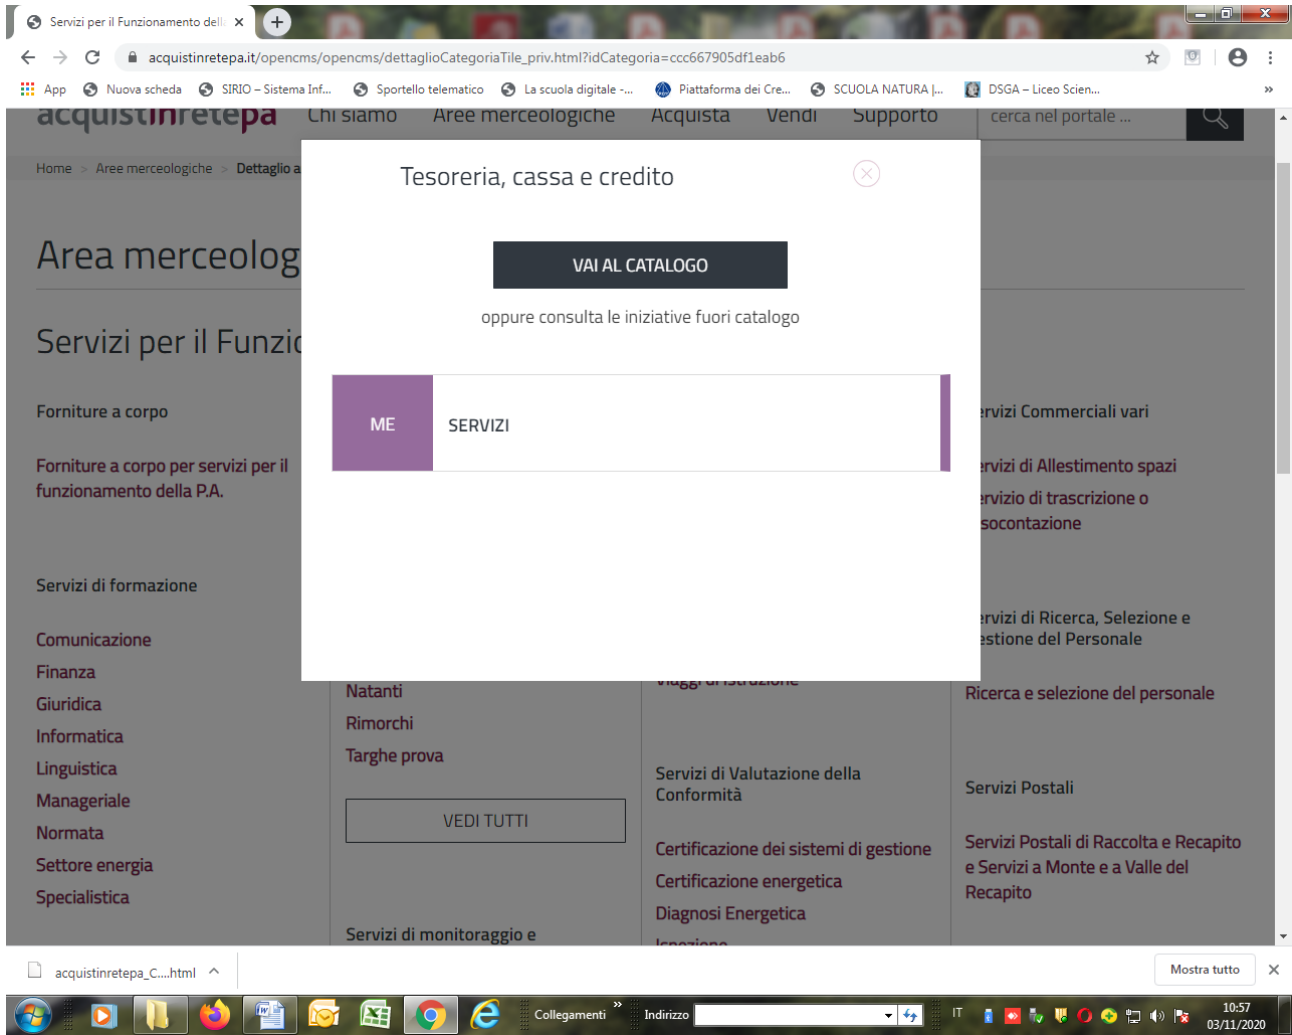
Servizi per il Funzionamento dell ×

acquistinretepa.it/opencms/opencms/dettaglioCategoriaTile_priv.html?idCategoria=ccc667905df1eab6

App | Nuova scheda | SIRIO – Sistema Inf... | Sportello telematico | La scuola digitale -... | Piattaforma dei Cre... | SCUOLA NATURA |... | DSGA – Liceo Scien...

acquistinretepa | Chi siamo | Aree merceologiche | Acquista | Vendi | Supporto | cerca nel portale ...

Home > Aree merceologiche > Dettaglio a

Area merceolog

Servizi per il Funzio

Forniture a corpo

Forniture a corpo per servizi per il funzionamento della P.A.

Servizi di formazione

Comunicazione
Finanza
Giuridica
Informatica
Linguistica
Manageriale
Normata
Settore energia
Specialistica

Natanti
Rimorchi
Targhe prova

VEDI TUTTI

Servizi di monitoraggio e

Servizi di Valutazione della Conformità

Certificazione dei sistemi di gestione
Certificazione energetica
Diagnosi Energetica

ervizi Commerciali vari

ervizi di Allestimento spazi
ervizio di trascrizione o socontazione

ervizi di Ricerca, Selezione e estione del Personale

Ricerca e selezione del personale

Servizi Postali

Servizi Postali di Raccolta e Recapito e Servizi a Monte e a Valle del Recapito

Tesoreria, cassa e credito

VAI AL CATALOGO

oppure consulta le iniziative fuori catalogo

ME | SERVIZI

acquistinretepa_C....html

Mostra tutto

Collegamenti | Indirizzo

IT

10:57
03/11/2020